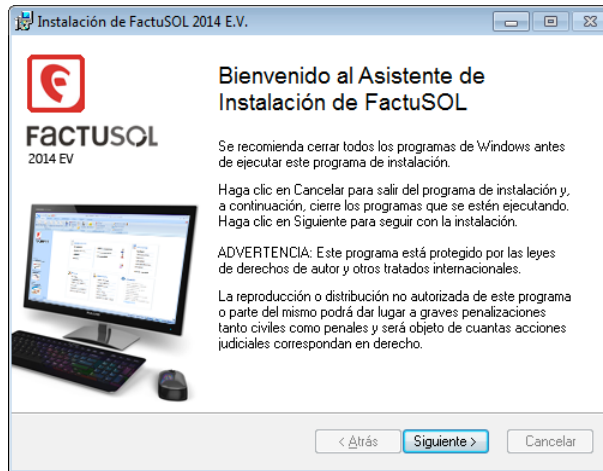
Instalación de FactuSOL 2014 E.V.

FACTUSOL
2014 EV

Bienvenido al Asistente de Instalación de FactuSOL

Se recomienda cerrar todos los programas de Windows antes de ejecutar este programa de instalación.

Haga clic en Cancelar para salir del programa de instalación y, a continuación, cierre los programas que se estén ejecutando. Haga clic en Siguiente para seguir con la instalación.

ADVERTENCIA: Este programa está protegido por las leyes de derechos de autor y otros tratados internacionales.

La reproducción o distribución no autorizada de este programa o parte del mismo podrá dar lugar a graves penalizaciones tanto civiles como penales y será objeto de cuantas acciones judiciales correspondan en derecho.

< Atrás
Siguiente >
Cancelar